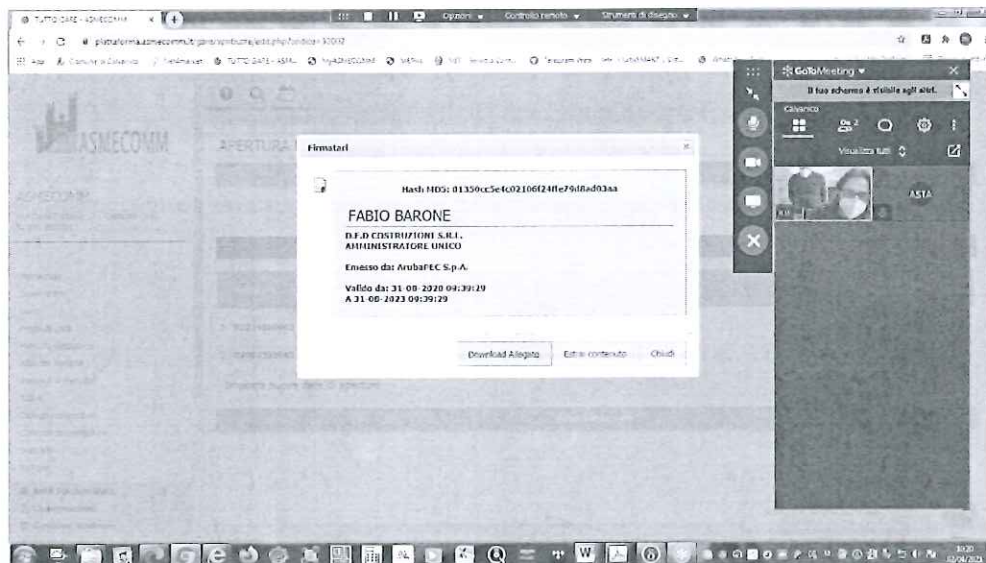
TUTTO GARE - ASMECOMM

Opzioni Controllo remoto Strumenti di disegno

piattaforma.asmecomm.it/gare/sorteggio/edit.php?ordine=30032

ASMECOMM

APERTURA

Firmatari

Hash MD5: 01350cc5e4c02106f24ffe79d8ad03aa

FABIO BARONE

D.F.D COSTRUZIONI S.R.L.
AMMINISTRATORE UNICO

Emesso da: ArubaPEC S.p.A.

Valido da: 31-08-2020 09:39:29
A 31-08-2023 09:39:29

Download Allegato Estrai contenuto Chiudi

GoToMeeting

Il tuo schermo è visibile agli altri.

Calvanico

Visualizza tutti

ASTA

10:20
02/04/2021